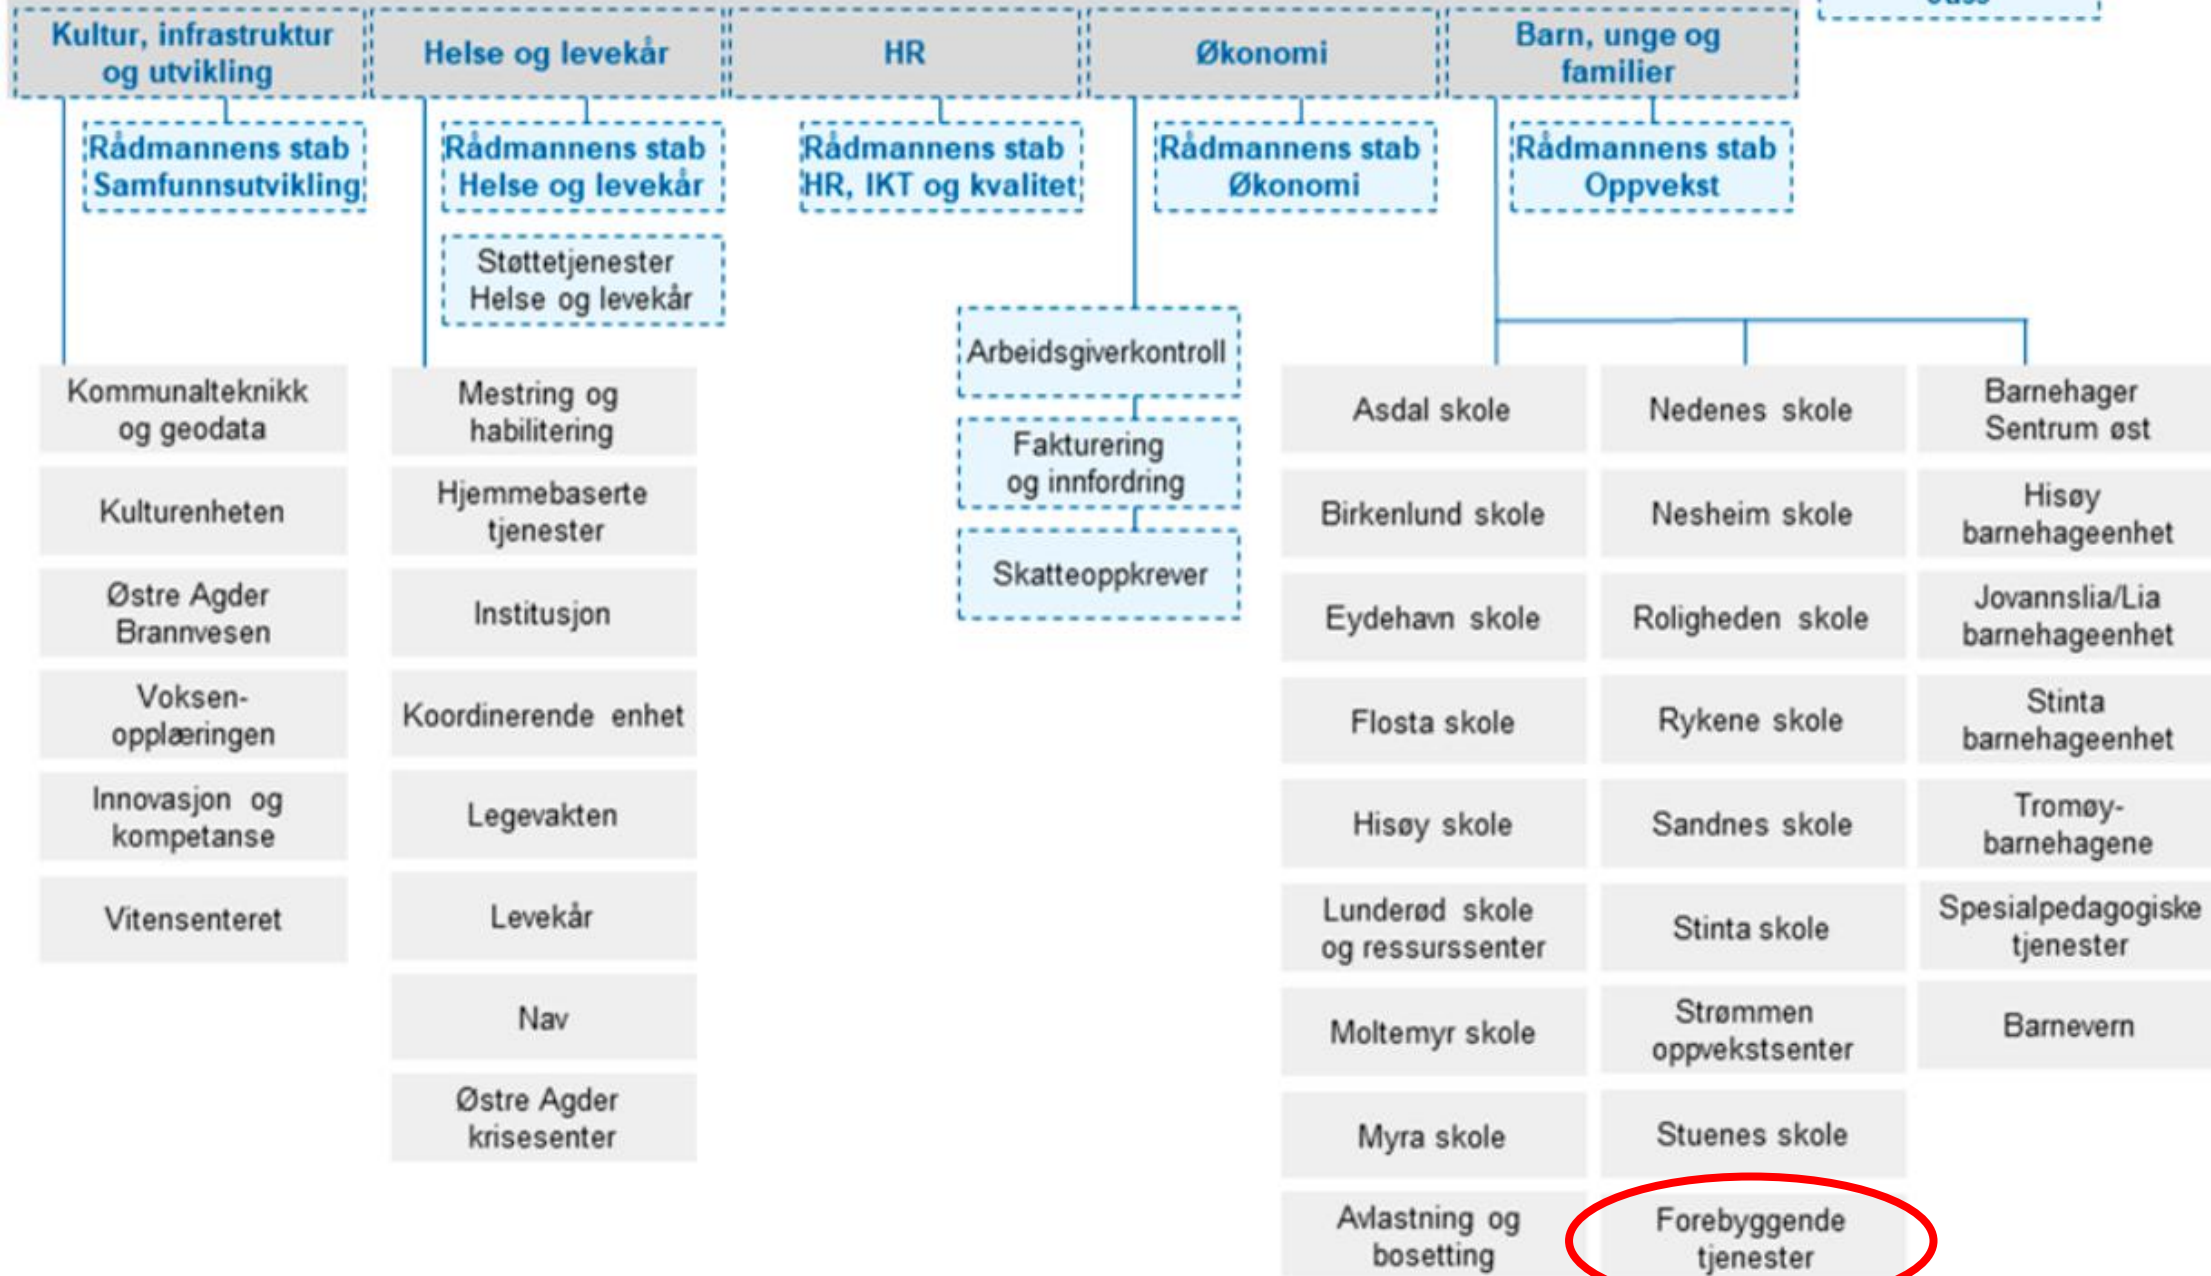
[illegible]

Kultur, infrastruktur og utvikling

Helse og levekår

HR

Økonomi

Barn, unge og familier

Rådmannens stab Samfunnsutvikling

Rådmannens stab Helse og levekår

Rådmannens stab HR, IKT og kvalitet

Rådmannens stab Økonomi

Rådmannens stab Oppvekst

Støttetjenester Helse og levekår

Arbeidsgiverkontroll

Fakturering og innfordring

Skatteoppkrever

Kommunalteknikk og geodata

Kulturenheten

Østre Agder Brannvesen

Voksenopplæringen

Innovasjon og kompetanse

Vitensenteret

Mestring og habilitering

Hjemmebaserte tjenester

Institusjon

Koordinerende enhet

Legevakten

Levekår

Nav

Østre Agder krisesenter

Asdal skole

Birkenlund skole

Eydehavn skole

Flosta skole

Hisøy skole

Lunderød skole og ressurssenter

Moltemyr skole

Myra skole

Avlastning og bosetting

Nedenes skole

Nesheim skole

Roligheden skole

Rykene skole

Sandnes skole

Stinta skole

Strømmen oppvekstsenter

Stuenes skole

Forebyggende tjenester

Barnehager Sentrum øst

Hisøy barnehageenhet

Jovannslia/Lia barnehageenhet

Stinta barnehageenhet

Tromøy-barnehagene

Spesialpedagogiske tjenester

Barnevern